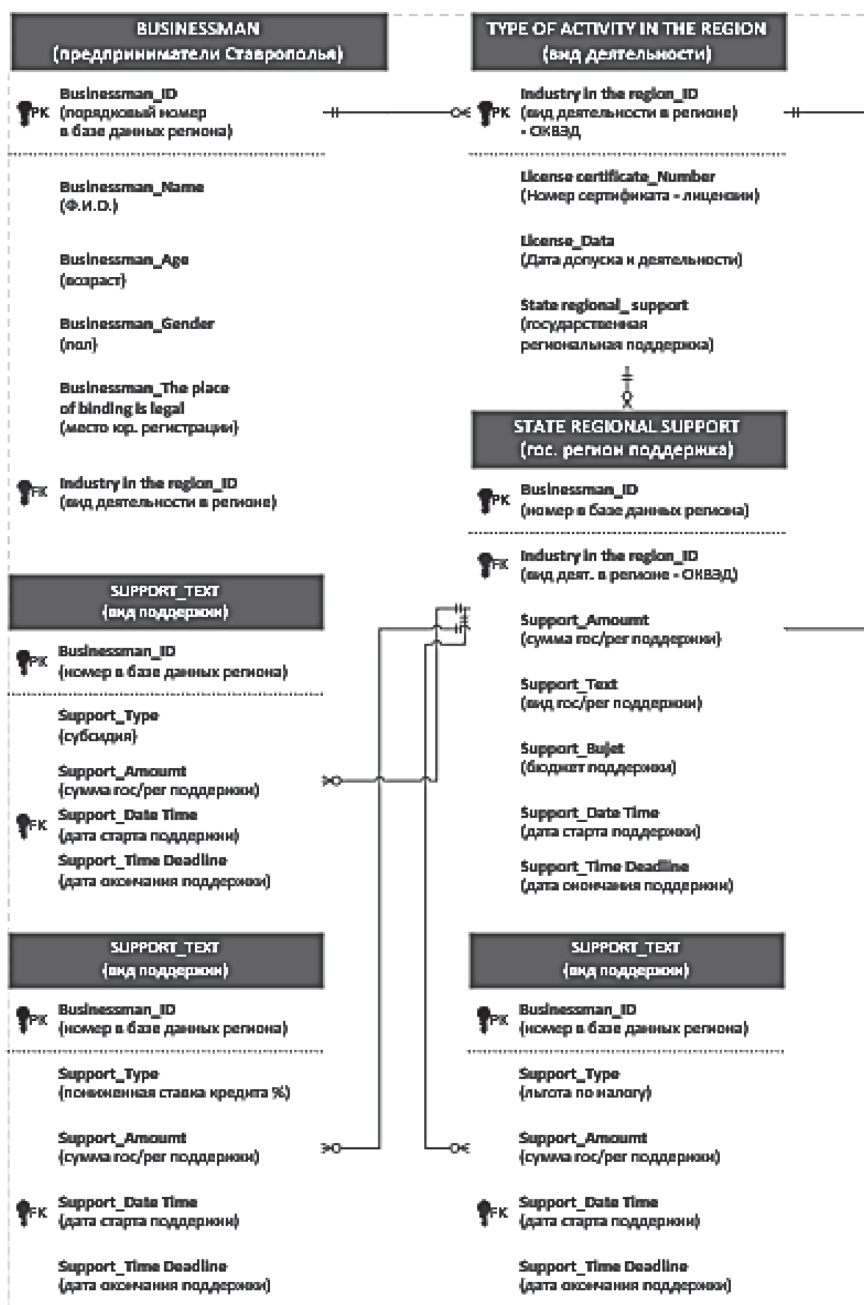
BUSINESSMAN
(предприниматели Ставрополья)

PK Businessman_ID
(порядковый номер в базе данных региона)

Businessman_Name
(Ф.И.О.)

Businessman_Age
(возраст)

Businessman_Gender
(пол)

Businessman_The place of binding is legal
(место юр. регистрации)

FK Industry in the region_ID
(вид деятельности в регионе)

SUPPORT_TEXT
(вид поддержки)

PK Businessman_ID
(номер в базе данных региона)

Support_Type
(субсидия)

Support_Amoumt
(сумма гос/рег поддержки)

FK Support_Date Time
(дата старта поддержки)

Support_Time Deadline
(дата окончания поддержки)

SUPPORT_TEXT
(вид поддержки)

PK Businessman_ID
(номер в базе данных региона)

Support_Type
(пониженная ставка кредита %)

Support_Amoumt
(сумма гос/рег поддержки)

FK Support_Date Time
(дата старта поддержки)

Support_Time Deadline
(дата окончания поддержки)

TYPE OF ACTIVITY IN THE REGION
(вид деятельности)

PK Industry in the region_ID
(вид деятельности в регионе) - ОКВЭД

License certificate_Number
(Номер сертификата - лицензии)

License_Data
(Дата допуска к деятельности)

State regional_ support
(государственная региональная поддержка)

STATE REGIONAL SUPPORT
(гос. регион поддержка)

PK Businessman_ID
(номер в базе данных региона)

FK Industry in the region_ID
(вид деят. в регионе - ОКВЭД)

Support_Amoumt
(сумма гос/рег поддержки)

Support_Text
(вид гос/рег поддержки)

Support_Bujet
(бюджет поддержки)

Support_Date Time
(дата старта поддержки)

Support_Time Deadline
(дата окончания поддержки)

SUPPORT_TEXT
(вид поддержки)

PK Businessman_ID
(номер в базе данных региона)

Support_Type
(льгота по налогу)

Support_Amoumt
(сумма гос/рег поддержки)

FK Support_Date Time
(дата старта поддержки)

Support_Time Deadline
(дата окончания поддержки)